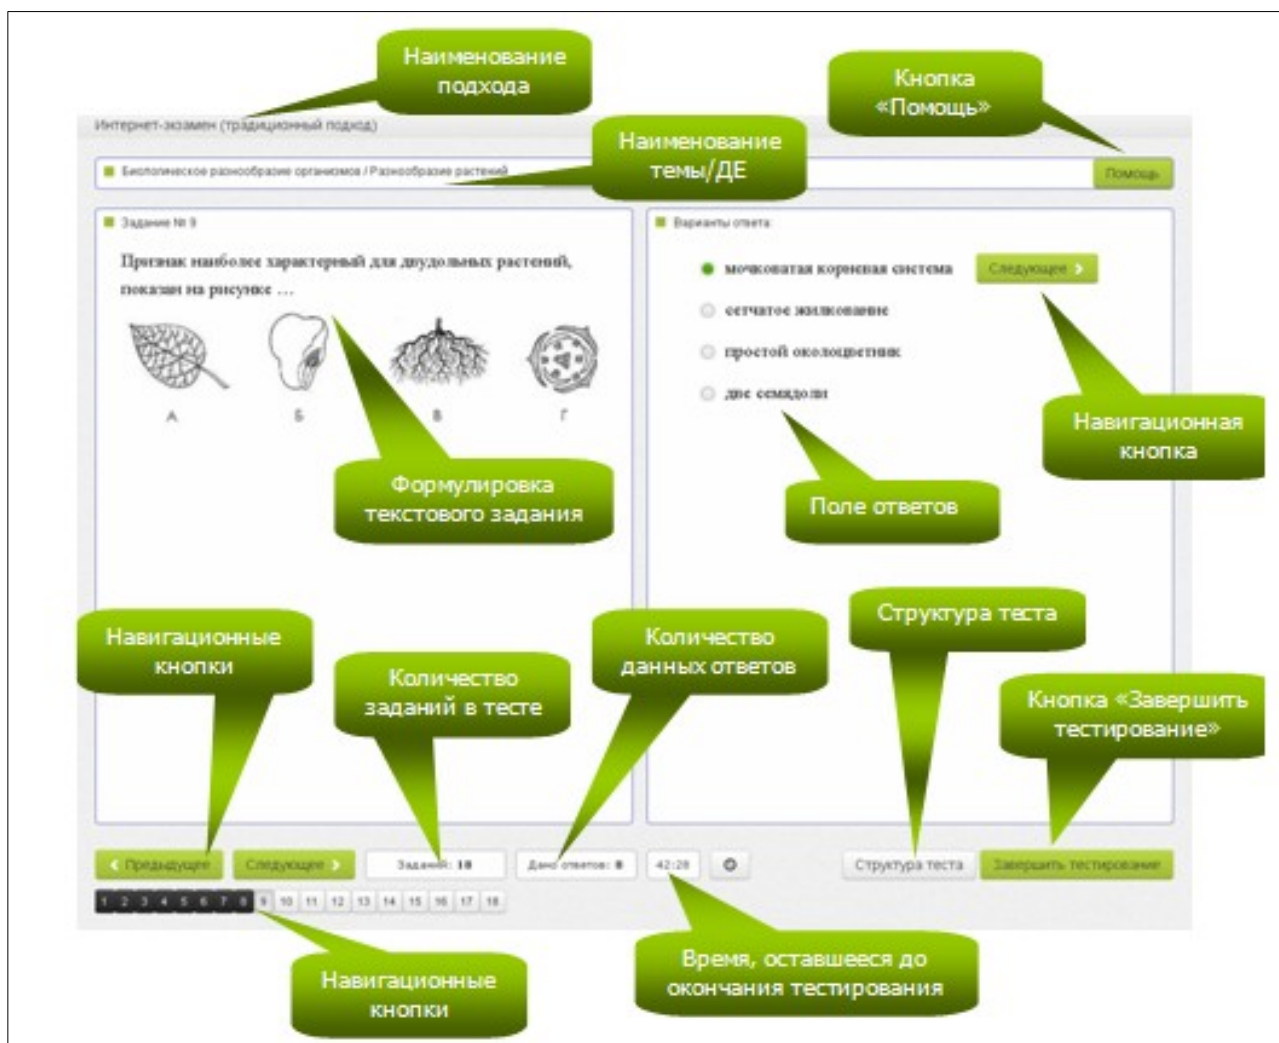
Наименование подхода

Кнопка «Помощь»

Интернет-экзамен (традиционный подход)

Наименование темы/ДЕ

Биологическое разнообразие организмов / Разнообразие растений

Помощь

Задание № 9

Признак наиболее характерный для двудольных растений, показан на рисунке …

А Б В Г

Формулировка текстового задания

Варианты ответа:

мочковатая корневая система

Следующее

сетчатое жилкование

простой околоцветник

две семядоли

Навигационная кнопка

Поле ответов

Навигационные кнопки

Количество заданий в тесте

Количество данных ответов

Структура теста

Кнопка «Завершить тестирование»

Предыдущее

Следующее

Заданий: 18

Дано ответов: 8

42:28

Структура теста

Завершить тестирование

1 2 3 4 5 6 7 8 9 10 11 12 13 14 15 16 17 18

Навигационные кнопки

Время, оставшееся до окончания тестирования